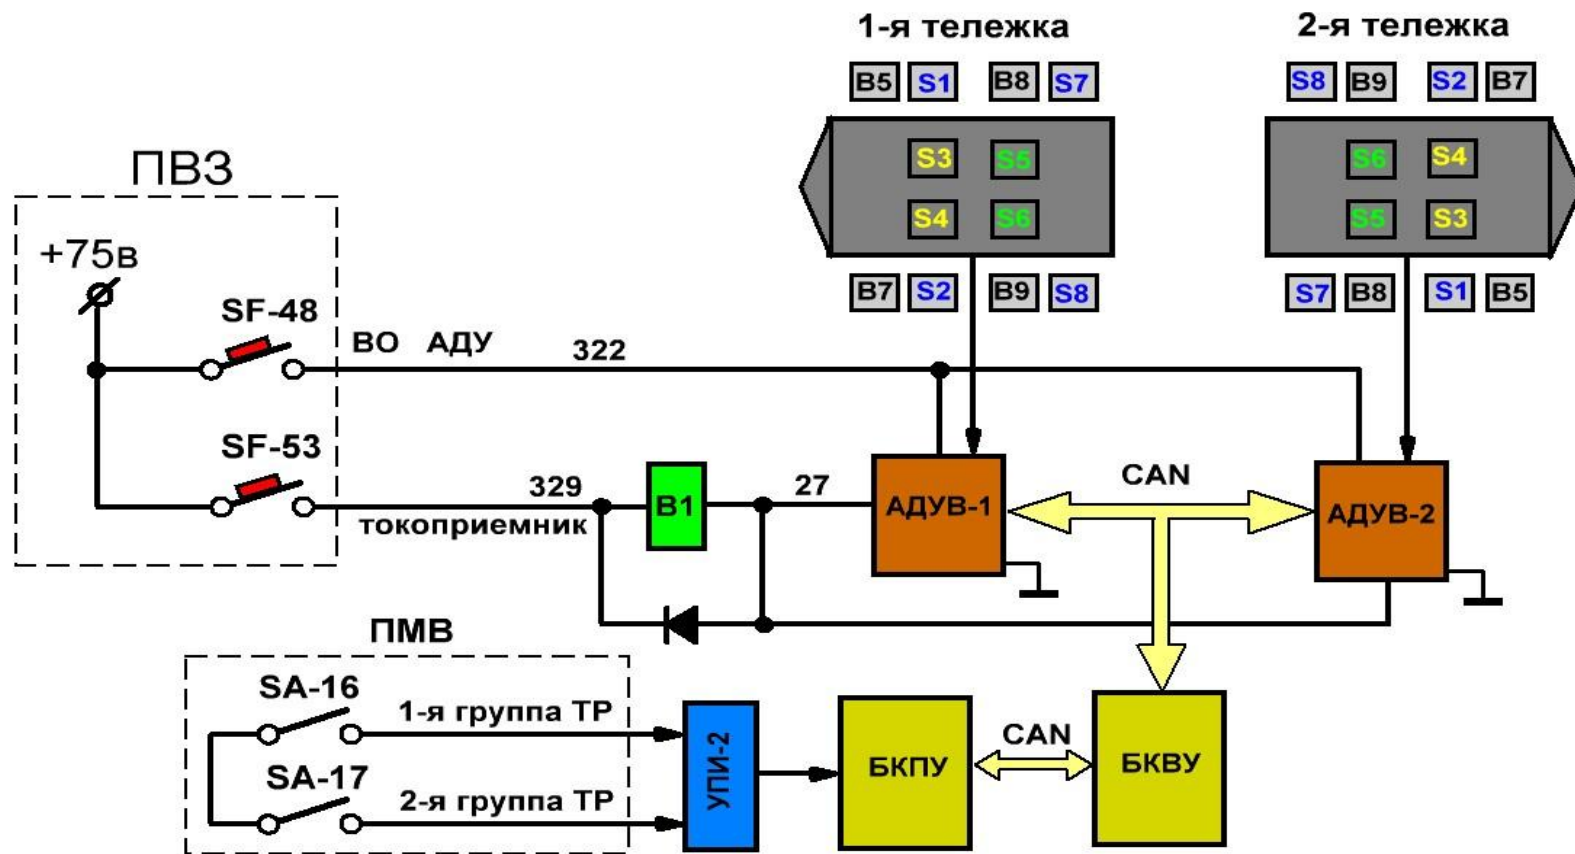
1-я тележка

2-я тележка

B5 S1 B8 S7

S8 B9 S2 B7

S3 S5

S4 S6

S6 S4

S5 S3

B7 S2 B9 S8

S7 B8 S1 B5

ПВЗ

+75в

SF-48

ВО АДУ

322

SF-53

329

токоприемник

B1

27

АДУВ-1

CAN

АДУВ-2

ПМВ

SA-16

1-я группа ТР

SA-17

2-я группа ТР

УПИ-2

БКПУ

CAN

БКВУ